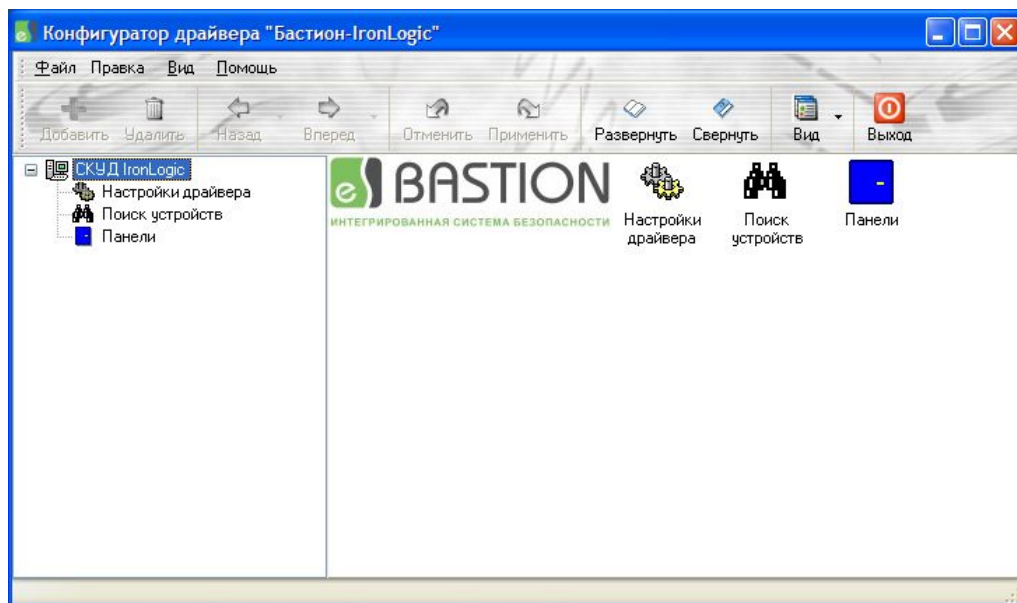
Конфигуратор драйвера "Бастион-IronLogic"

Файл Правка Вид Помощь

Добавить Удалить Назад Вперед Отменить Применить Развернуть Свернуть Вид Выход

СКУД IronLogic
Настройки драйвера
Поиск устройств
Панели

BASTION
ИНТЕГРИРОВАННАЯ СИСТЕМА БЕЗОПАСНОСТИ

Настройки драйвера

Поиск устройств

Панели